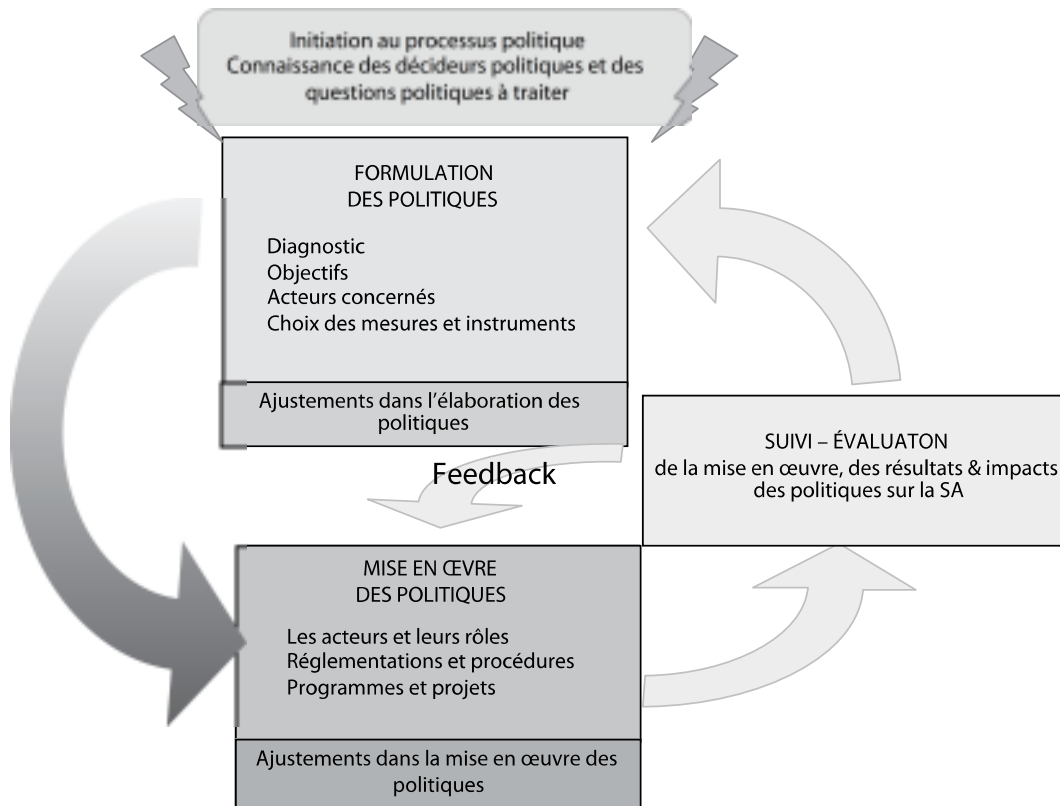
Initiation au processus politique
Connaissance des décideurs politiques et des questions politiques à traiter

FORMULATION
DES POLITIQUES

Diagnostic
Objectifs
Acteurs concernés
Choix des mesures et instruments

Ajustements dans l'élaboration des politiques

Feedback

SUIVI – ÉVALUATON
de la mise en œuvre, des résultats & impacts des politiques sur la SA

MISE EN ŒVRE
DES POLITIQUES

Les acteurs et leurs rôles
Réglementations et procédures
Programmes et projets

Ajustements dans la mise en œuvre des politiques